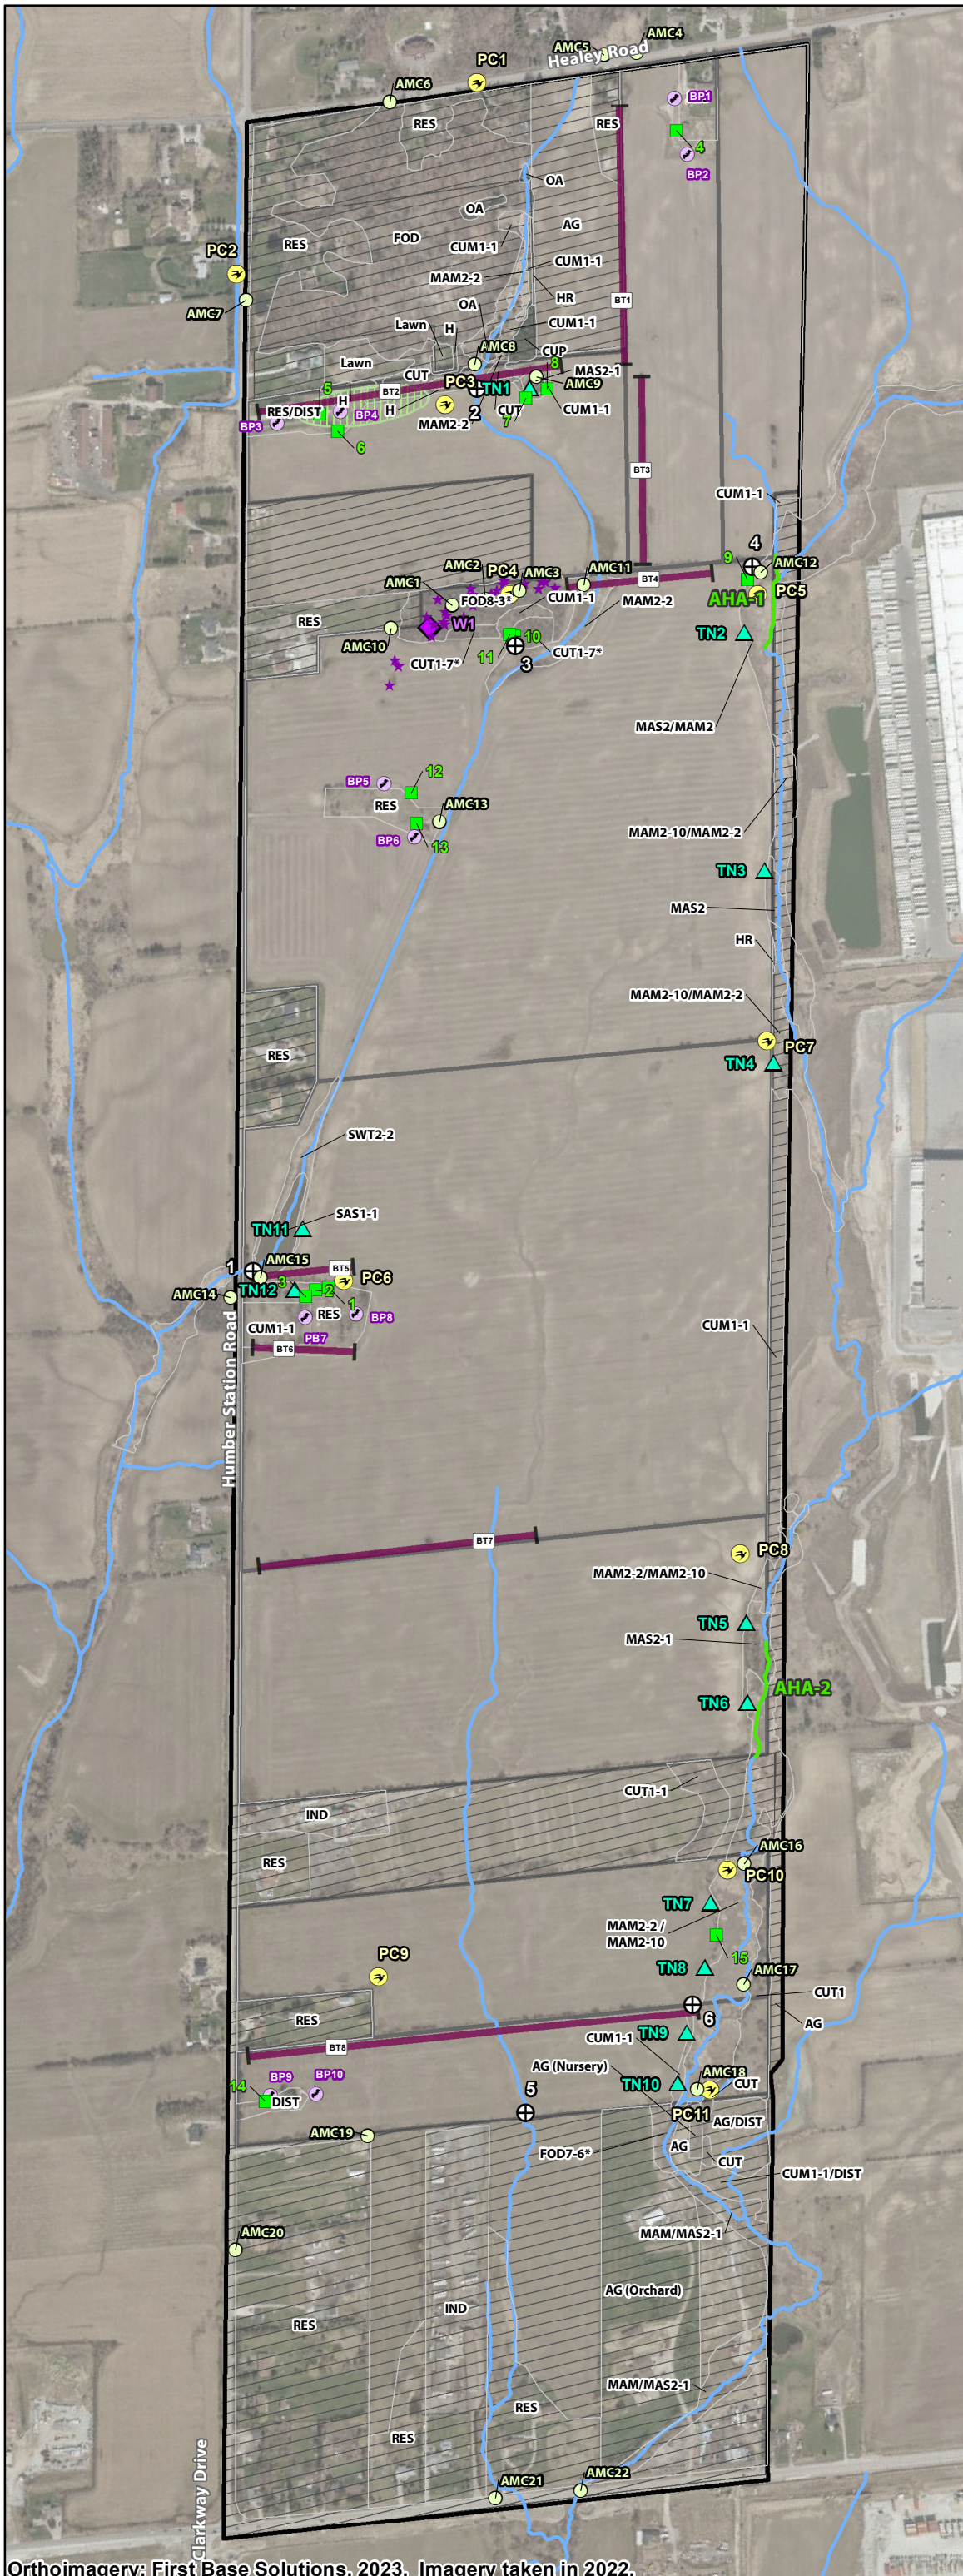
AMC4
AMC5
Healey Road
PC1
AMC6
BP1
RES
RES
4
BP2
OA
OA
AG
RES
FOD
CUM1-1
CUM1-1
PC2
MAM2-2
HR
BT1
OA
AMC7
Lawn
H
CUM1-1
AMC8
Lawn
CUP
8
MAS2-1
CUT
PC3
TN1
AMC9
BT2
5
H
CUM1-1
CUT
RES/DIST
BP4
H
2
BP3
MAM2-2
7
6
BT3
CUM1-1
4
9
AMC12
AMC2
PC4
AMC3
AMC11
AMC1
BT4
FOD8-3*
CUM1-1
AHA-1
PC5
MAM2-2
RES
W1
TN2
10
AMC10
3
CUT1-7*
11
CUT1-7*
MAS2/MAM2
BP5
12
RES
AMC13
MAM2-10/MAM2-2
BP6
13
TN3
MAS2
HR
MAM2-10/MAM2-2
PC7
TN4
RES
SWT2-2
SAS1-1
TN11
1
AMC15
BT5
PC6
3
AMC14
TN12
2
1
RES
BP8
CUM1-1
PB7
BT6
CUM1-1
Humber Station Road
BT7
PC8
MAM2-2/MAM2-10
TN5
MAS2-1
AHA-2
TN6
CUT1-1
IND
RES
AMC16
PC10
TN7
MAM2-2 / MAM2-10
15
PC9
TN8
AMC17
CUT1
RES
6
AG
CUM1-1
TN9
BT8
AG (Nursery)
AMC18
14
BP9
BP10
TN10
CUT
5
DIST
PC11
AG/DIST
AMC19
AG
FOD7-6*
CUT
CUM1-1/DIST
AMC20
MAM/MAS2-1
AG (Orchard)
RES
IND
MAM/MAS2-1
RES
RES
Clarkway Drive
AMC22
AMC21
Orthoimagery: First Base Solutions, 2023. Imagery taken in 2022.